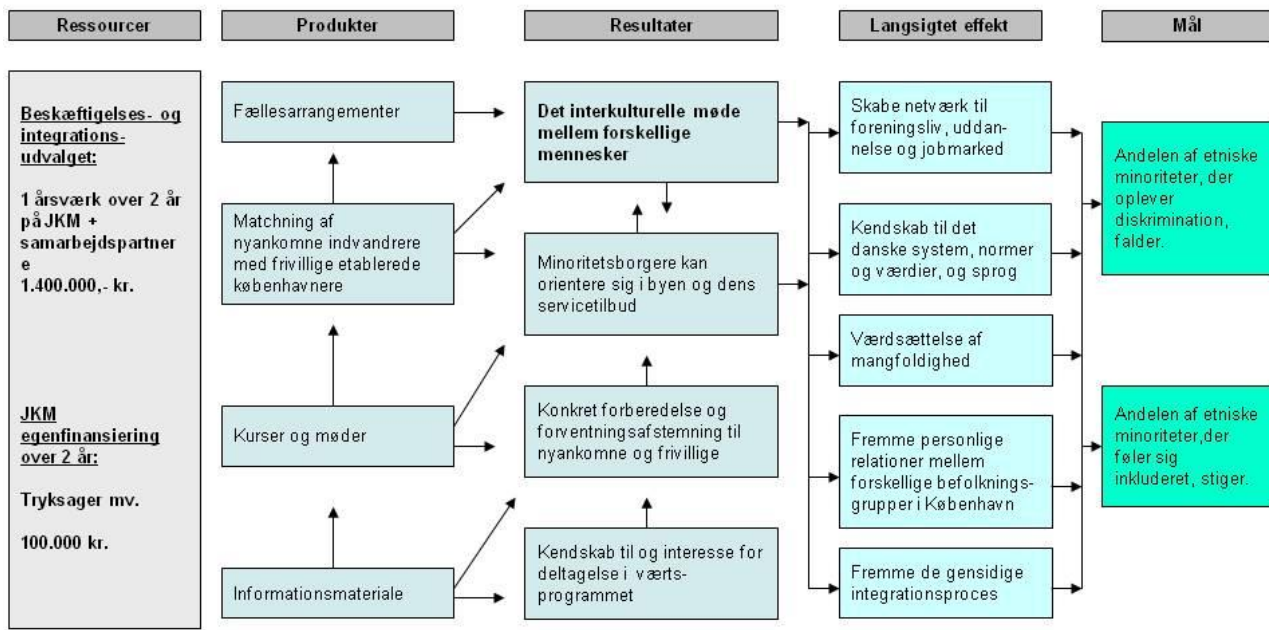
Ressourcer

Produkter

Resultater

Langsigtet effekt

Mål

Beskæftigelses- og integrationsudvalget:

1 årsværk over 2 år på JKM + samarbejdspartner e
1.400.000,- kr.

JKM egenfinansiering over 2 år:

Tryksager mv.

100.000 kr.

Fællesarrangementer

Matchning af nyankomne indvandrere med frivillige etablerede københavnere

Kurser og møder

Informationsmateriale

Det interkulturelle møde mellem forskellige mennesker

Minoritetsborgere kan orientere sig i byen og dens servicetilbud

Konkret forberedelse og forventningsafstemning til nyankomne og frivillige

Kendskab til og interesse for deltagelse i værtsprogrammet

Skabe netværk til foreningsliv, uddannelse og jobmarked

Kendskab til det danske system, normer og værdier, og sprog

Værdsættelse af mangfoldighed

Fremme personlige relationer mellem forskellige befolkningsgrupper i København

Fremme de gensidige integrationsproces

Andelen af etniske minoriteter, der oplever diskrimination, falder.

Andelen af etniske minoriteter,der føler sig inkluderet, stiger.